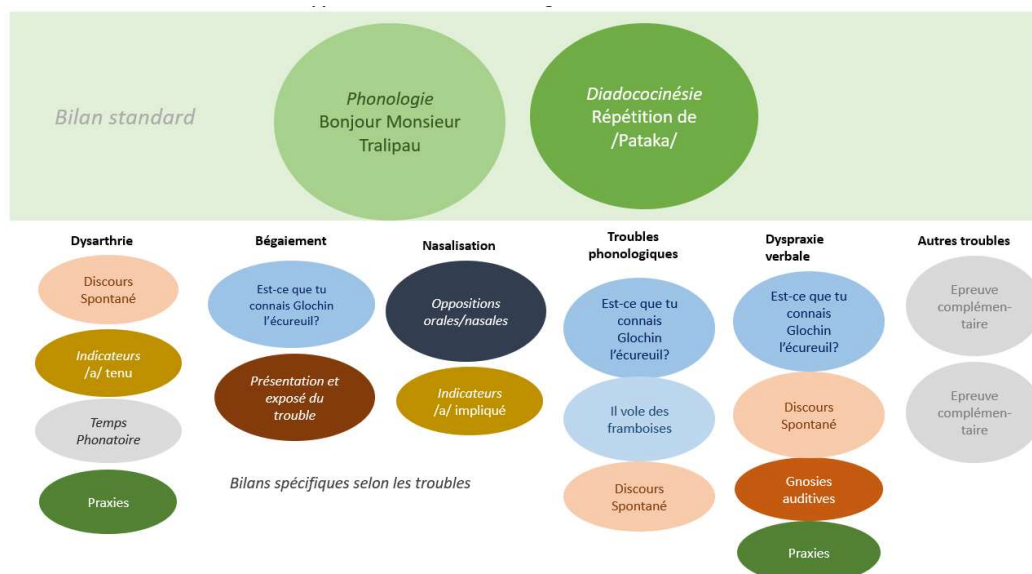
Bilan standard

Phonologie
Bonjour Monsieur Tralipau

Diadococinésie
Répétition de /Pataka/

Dysarthrie

Discours Spontané

Indicateurs /a/ tenu

Temps Phonatoire

Praxies

Bégaiement

Est-ce que tu connais Glochin l'écureuil?

Présentation et exposé du trouble

Nasalisation

Oppositions orales/nasales

Indicateurs /a/ impliqué

Bilans spécifiques selon les troubles

Troubles phonologiques

Est-ce que tu connais Glochin l'écureuil?

Il vole des framboises

Discours Spontané

Dyspraxie verbale

Est-ce que tu connais Glochin l'écureuil?

Discours Spontané

Gnosies auditives

Praxies

Autres troubles

Epreuve complémentaire

Epreuve complémentaire